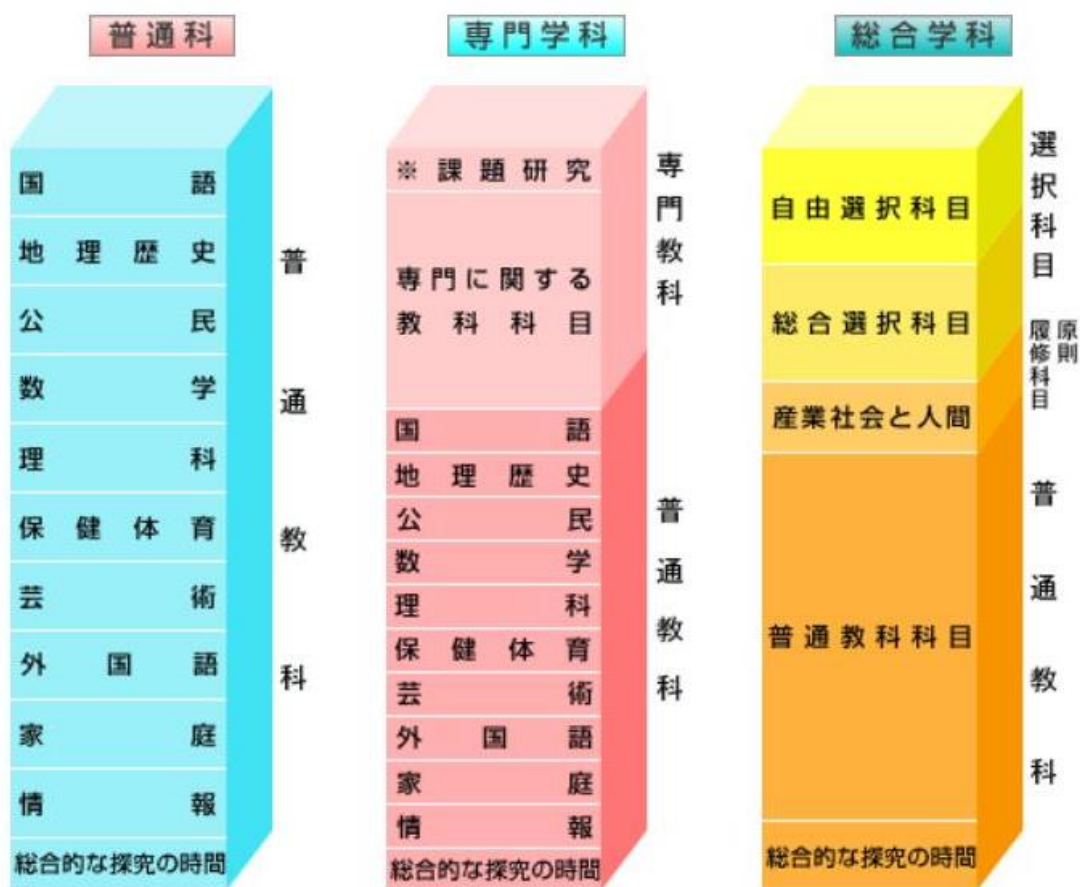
普通科

国語
地理歴史
公民
数学
理科
保健体育
芸術
外国語
家庭
情報
総合的な探究の時間

普通教科

専門学科

※課題研究
専門に関する教科科目

専門教科

国語
地理歴史
公民
数学
理科
保健体育
芸術
外国語
家庭
情報
総合的な探究の時間

普通教科

総合学科

自由選択科目
総合選択科目
産業社会と人間
普通教科科目
総合的な探究の時間

選択科目
原則履修科目
普通教科